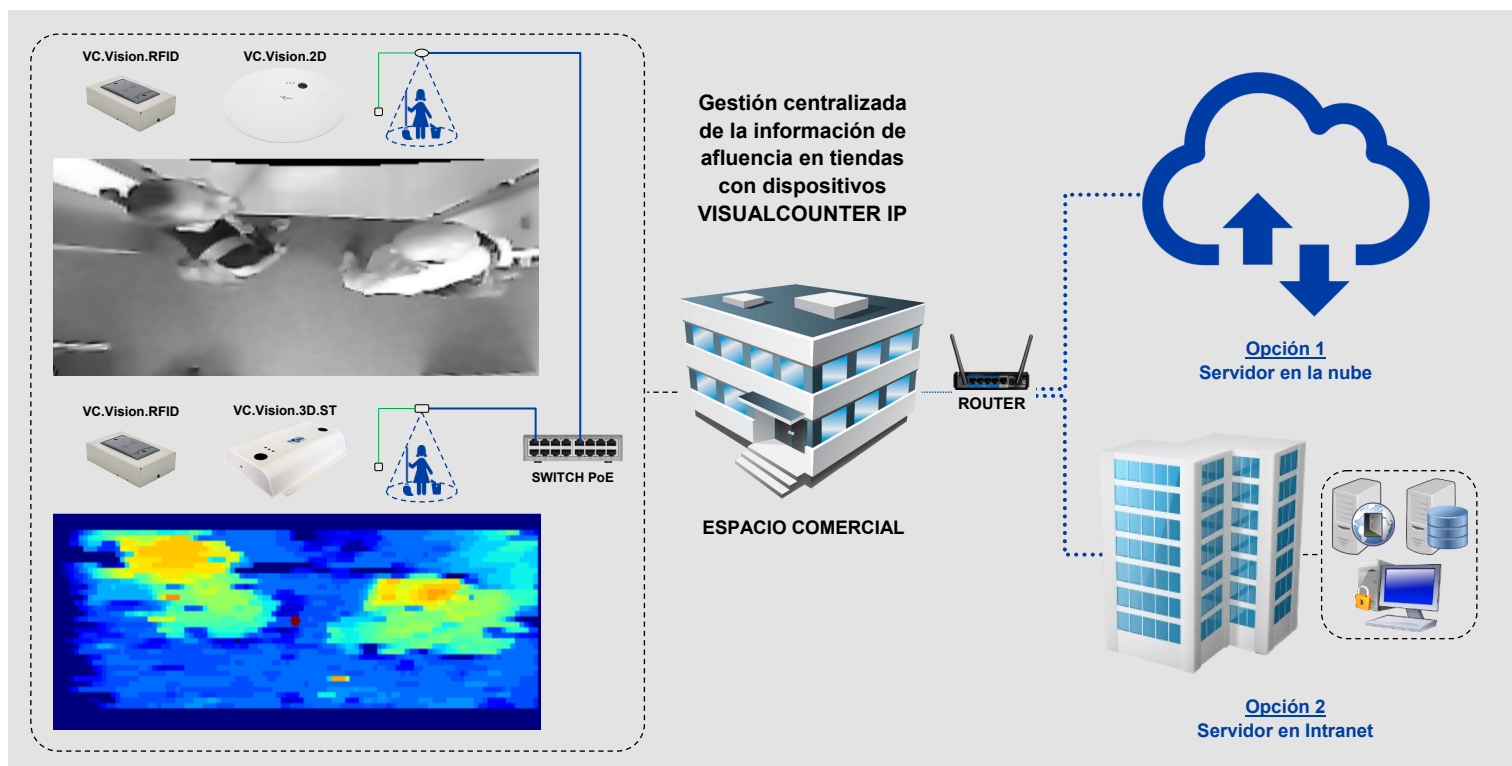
VC.Vision.RFID

VC.Vision.2D

VC.Vision.RFID

VC.Vision.3D.ST

SWITCH PoE

Gestión centralizada de la información de afluencia en tiendas con dispositivos VISUALCOUNTER IP

ESPACIO COMERCIAL

ROUTER

Opción 1
Servidor en la nube

Opción 2
Servidor en Intranet